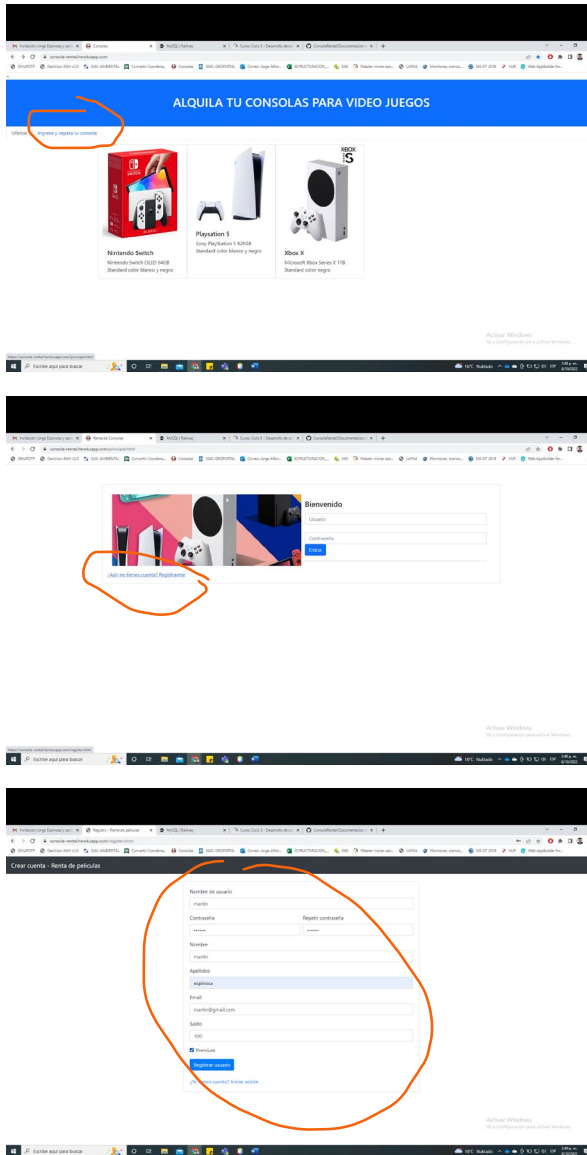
ALQUILA TU CONSOLAS PARA VIDEO JUEGOS

Ofertas Ingresa y separa tu consola

Nintendo Switch
Nintendo Switch OLED 64GB
Standard color blanco y negro

Playsation 5
Sony PlayStation 5 825GB
Standard color blanco y negro

Xbox X
Microsoft Xbox Series X 1TB
Standard color negro

Activar Windows
Ve a Configuración para activar Windows.

Escribe aquí para buscar

Bienvenido
Usuario
Contraseña
Entrar

¿Aún no tienes cuenta? Registrarme

Activar Windows
Ve a Configuración para activar Windows.

Escribe aquí para buscar

Crear cuenta - Renta de peliculas

Nombre de usuario
martin
Contraseña
••••••
Repetir contraseña
••••••
Nombre
martin
Apellidos
espinosa
Email
martin@gmail.com
Saldo
100
Premium
Registrar usuario
¿Ya tienes cuenta? Iniciar sesión

Activar Windows
Ve a Configuración para activar Windows.

Escribe aquí para buscar